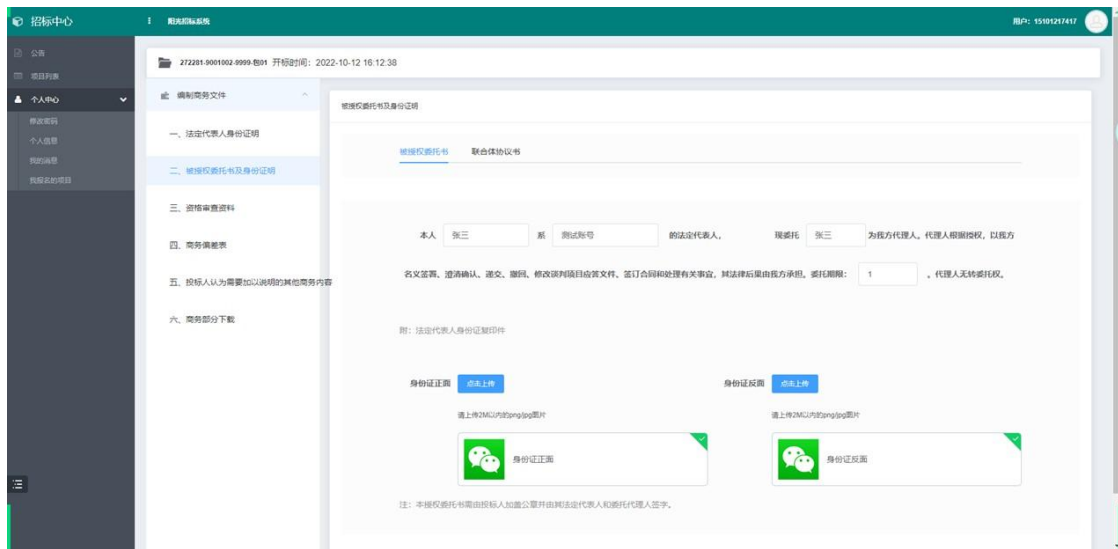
招标中心
阳光招标系统
用户: 15101217417

公告
项目列表
个人中心
修改密码
个人信息
我的消息
我报名的项目

272281-9001002-9999-包01 开标时间：2022-10-12 16:12:38

编制商务文件
一、法定代表人身份证明
二、被授权委托书及身份证明
三、资格审查资料
四、商务偏差表
五、投标人认为需要加以说明的其他商务内容
六、商务部分下载

被授权委托书及身份证明

被授权委托书
联合体协议书

本人 张三 系 测试账号 的法定代表人， 现委托 张三 为我方代理人。代理人根据授权，以我方名义签署、澄清确认、递交、撤回、修改谈判项目应答文件、签订合同和处理有关事宜，其法律后果由我方承担。委托期限： 1 。代理人无转委托权。

附：法定代表人身份证复印件

身份证正面 点击上传
请上传2M以内的png/jpg图片
身份证正面

身份证反面 点击上传
请上传2M以内的png/jpg图片
身份证反面

注：本授权委托书需由投标人加盖公章并由其法定代表人和委托代理人签字。